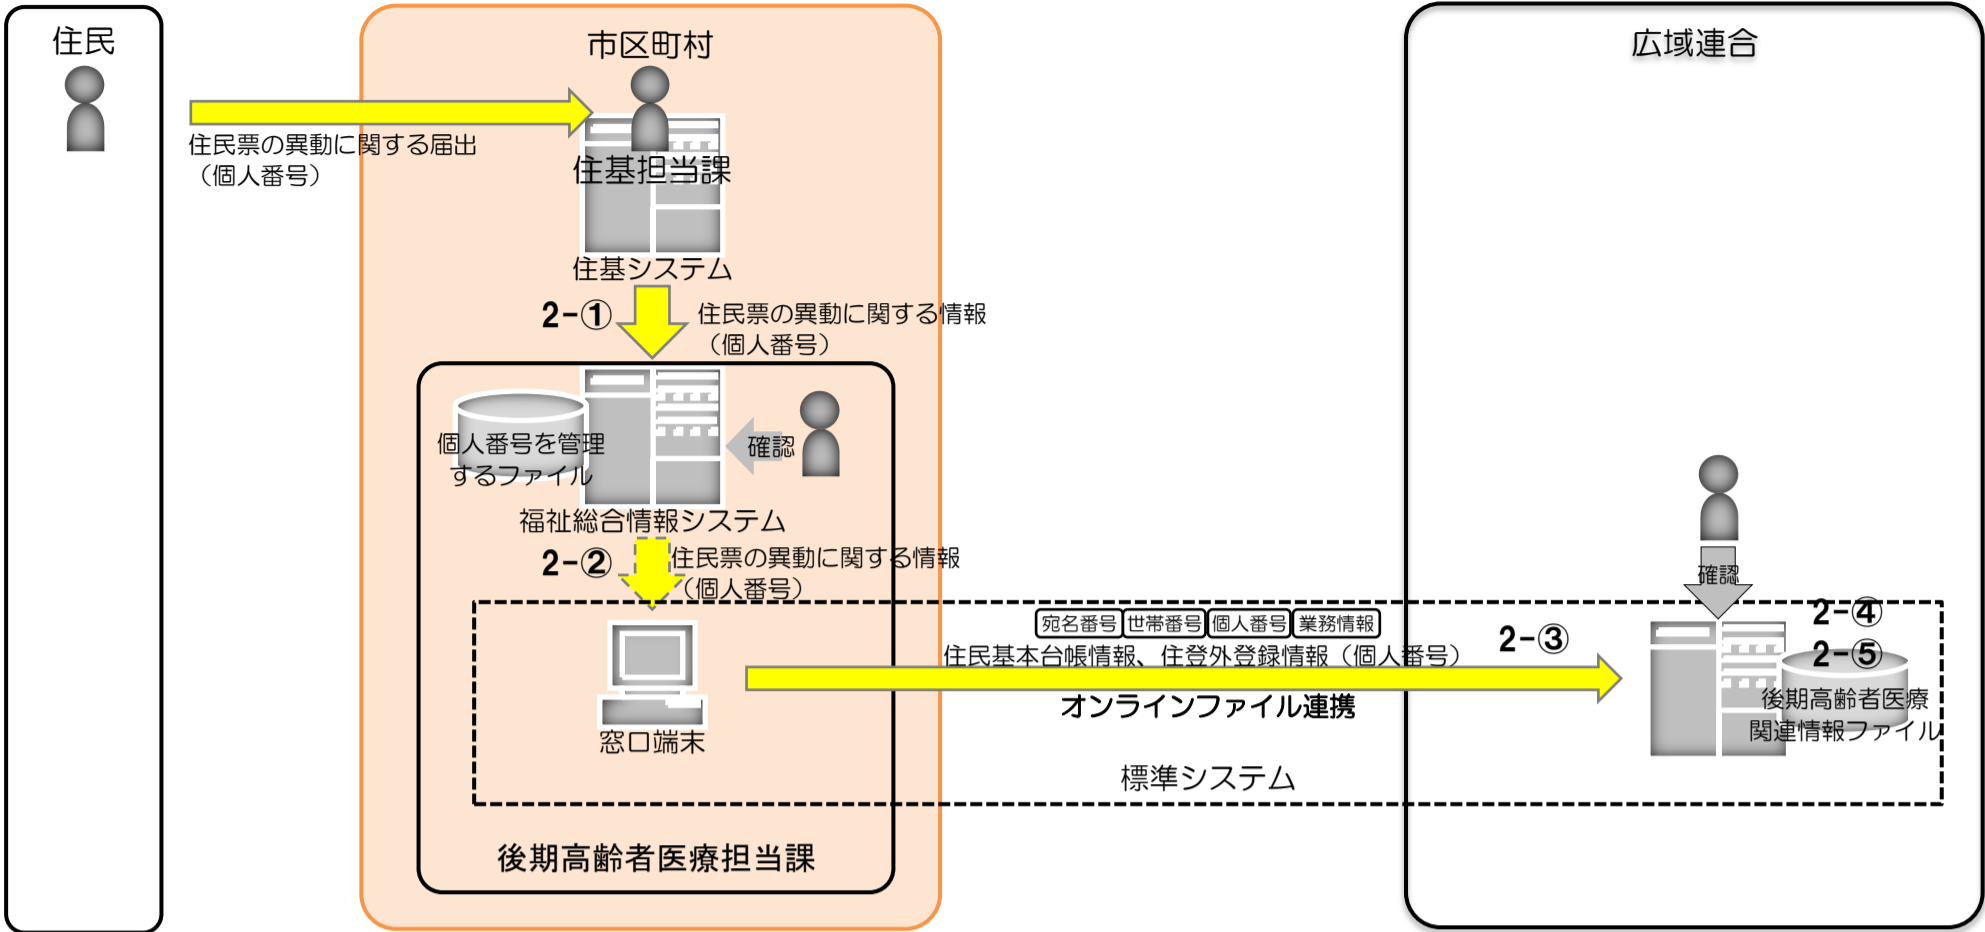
住民

市区町村

広域連合

住民票の異動に関する届出（個人番号）

住基担当課

住基システム

2-①

住民票の異動に関する情報（個人番号）

個人番号を管理するファイル

確認

福祉総合情報システム

2-②

住民票の異動に関する情報（個人番号）

確認

2-④

2-⑤

宛名番号 世帯番号 個人番号 業務情報

住民基本台帳情報、住登外登録情報（個人番号）

2-③

オンラインファイル連携

窓口端末

後期高齢者医療関連情報ファイル

標準システム

後期高齢者医療担当課